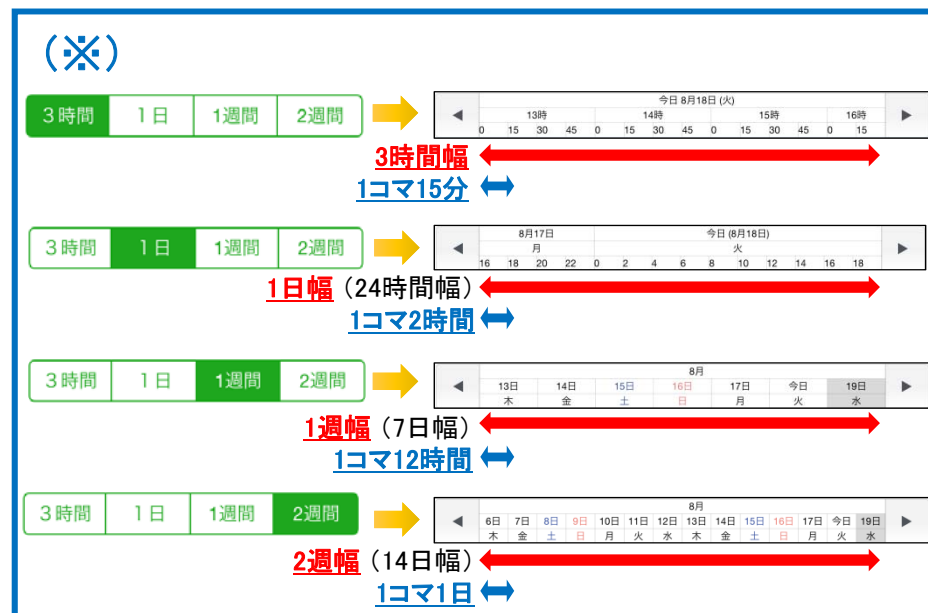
（※）

3時間 | 1日 | 1週間 | 2週間

◀ 今日 8月18日 (火) ▶
13時 14時 15時 16時
0 15 30 45 0 15 30 45 0 15 30 45 0 15

3時間幅
1コマ15分

3時間 | 1日 | 1週間 | 2週間

◀ 8月17日 今日 (8月18日) ▶
月 火
16 18 20 22 0 2 4 6 8 10 12 14 16 18

1日幅（24時間幅）
1コマ2時間

3時間 | 1日 | 1週間 | 2週間

◀ 8月 ▶
13日 14日 15日 16日 17日 今日 19日
木 金 土 日 月 火 水

1週幅（7日幅）
1コマ12時間

3時間 | 1日 | 1週間 | 2週間

◀ 8月 ▶
6日 7日 8日 9日 10日 11日 12日 13日 14日 15日 16日 17日 今日 19日
木 金 土 日 月 火 水 木 金 土 日 月 火 水

2週幅（14日幅）
1コマ1日